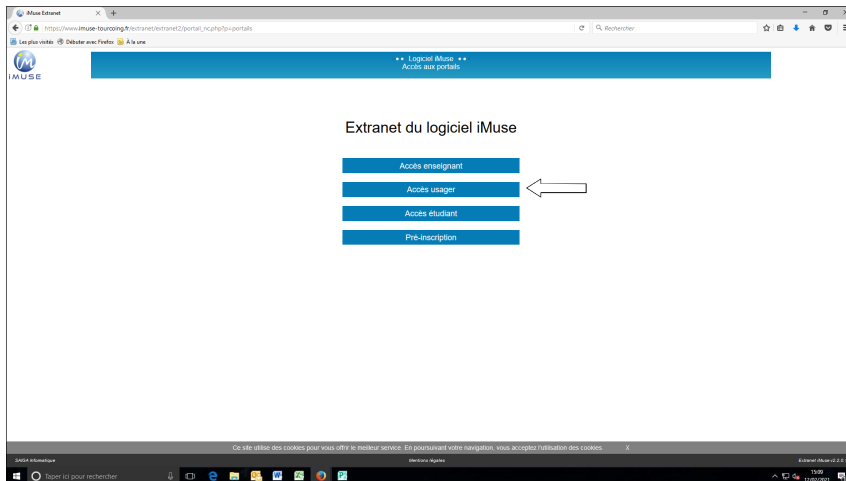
iMuse Extranet

https://www.imuse-tourcoing.fr/extranet/extranet2/portail_nc.php?p=portails

Rechercher

Les plus visités Débuter avec Firefox À la une

iMUSE

•• Logiciel iMuse ••
Accès aux portails

Extranet du logiciel iMuse

Accès enseignant

Accès usager

Accès étudiant

Pré-inscription

Ce site utilise des cookies pour vous offrir le meilleur service. En poursuivant votre navigation, vous acceptez l'utilisation des cookies. X

SAIGA Informatique

Mentions légales

Extranet iMuse v2.2.0

Taper ici pour rechercher

15:09
17/02/2021